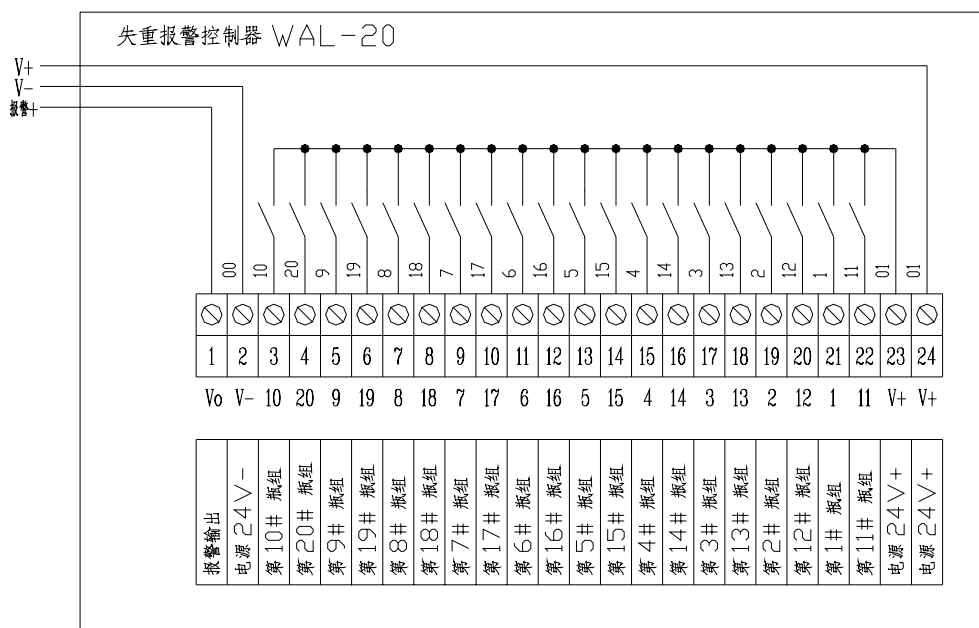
失重报警控制器 WAL-20

V+
V-
报警+

00 10 20 9 19 8 18 7 17 6 16 5 15 4 14 3 13 2 12 1 11 01 01

| 1 | 2 | 3 | 4 | 5 | 6 | 7 | 8 | 9 | 10 | 11 | 12 | 13 | 14 | 15 | 16 | 17 | 18 | 19 | 20 | 21 | 22 | 23 | 24 |
|---|---|---|---|---|---|---|---|---|---|---|---|---|---|---|---|---|---|---|---|---|---|---|---|
| Vo | V- | 10 | 20 | 9 | 19 | 8 | 18 | 7 | 17 | 6 | 16 | 5 | 15 | 4 | 14 | 3 | 13 | 2 | 12 | 1 | 11 | V+ | V+ |
| 报警输出 | 电源24V- | 第10#瓶组 | 第20#瓶组 | 第9#瓶组 | 第19#瓶组 | 第8#瓶组 | 第18#瓶组 | 第7#瓶组 | 第17#瓶组 | 第6#瓶组 | 第16#瓶组 | 第5#瓶组 | 第15#瓶组 | 第4#瓶组 | 第14#瓶组 | 第3#瓶组 | 第13#瓶组 | 第2#瓶组 | 第12#瓶组 | 第1#瓶组 | 第11#瓶组 | 电源24V+ | 电源24V+ |